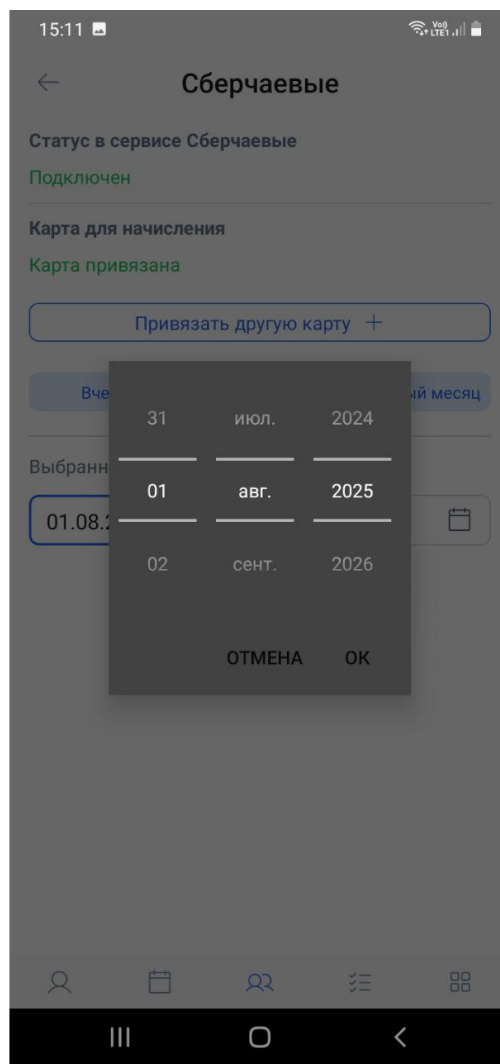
15:11

Сберчаевые

Статус в сервисе Сберчаевые

Подключен

Карта для начисления

Карта привязана

Привязать другую карту +

Вче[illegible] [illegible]ый месяц

Выбранн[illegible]

01.08.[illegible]

31 июл. 2024

01 авг. 2025

02 сент. 2026

ОТМЕНА OK